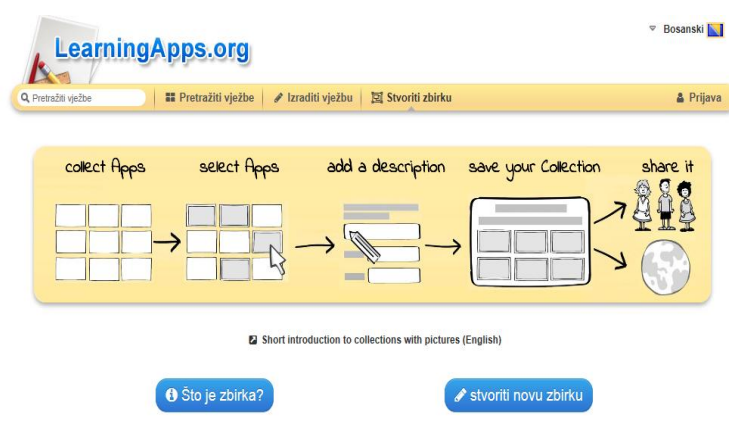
LearningApps.org

Bosanski

Pretražiti vježbe | Pretražiti vježbe | Izraditi vježbu | Stvoriti zbirku | Prijava

collect Apps select Apps add a description save your Collection share it

Short introduction to collections with pictures (English)

Što je zbirka? stvoriti novu zbirku